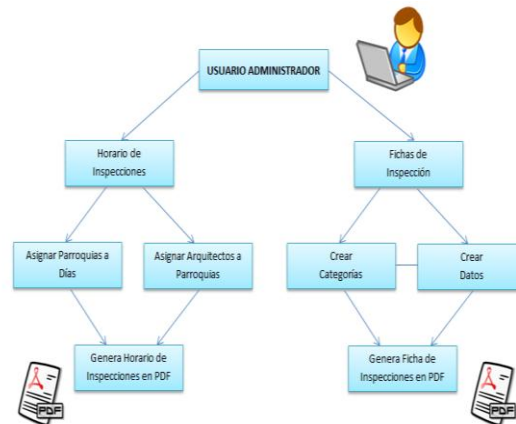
USUARIO ADMINISTRADOR

Horario de Inspecciones

Fichas de Inspección

Asignar Parroquias a Días

Asignar Arquitectos a Parroquias

Crear Categorías

Crear Datos

Genera Horario de Inspecciones en PDF

Genera Ficha de Inspecciones en PDF

PDF

PDF